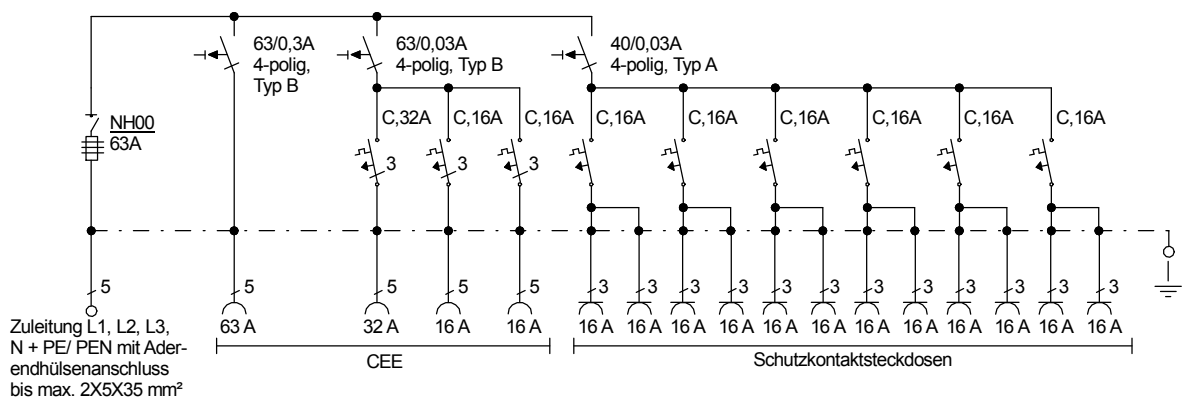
63/0,3A
4-polig,
Typ B

63/0,03A
4-polig, Typ B

40/0,03A
4-polig, Typ A

NH00
63A

C,32A C,16A C,16A C,16A C,16A C,16A C,16A C,16A C,16A

3 3 3

5 5 5 5 5

3 3 3 3 3 3 3 3 3 3 3 3

63 A 32 A 16 A 16 A 16 A 16 A 16 A 16 A 16 A 16 A 16 A 16 A 16 A 16 A 16 A 16 A

Zuleitung L1, L2, L3, N + PE/ PEN mit Aderendhülsenanschluss bis max. 2X5X35 mm²

CEE

Schutzkontaktsteckdosen